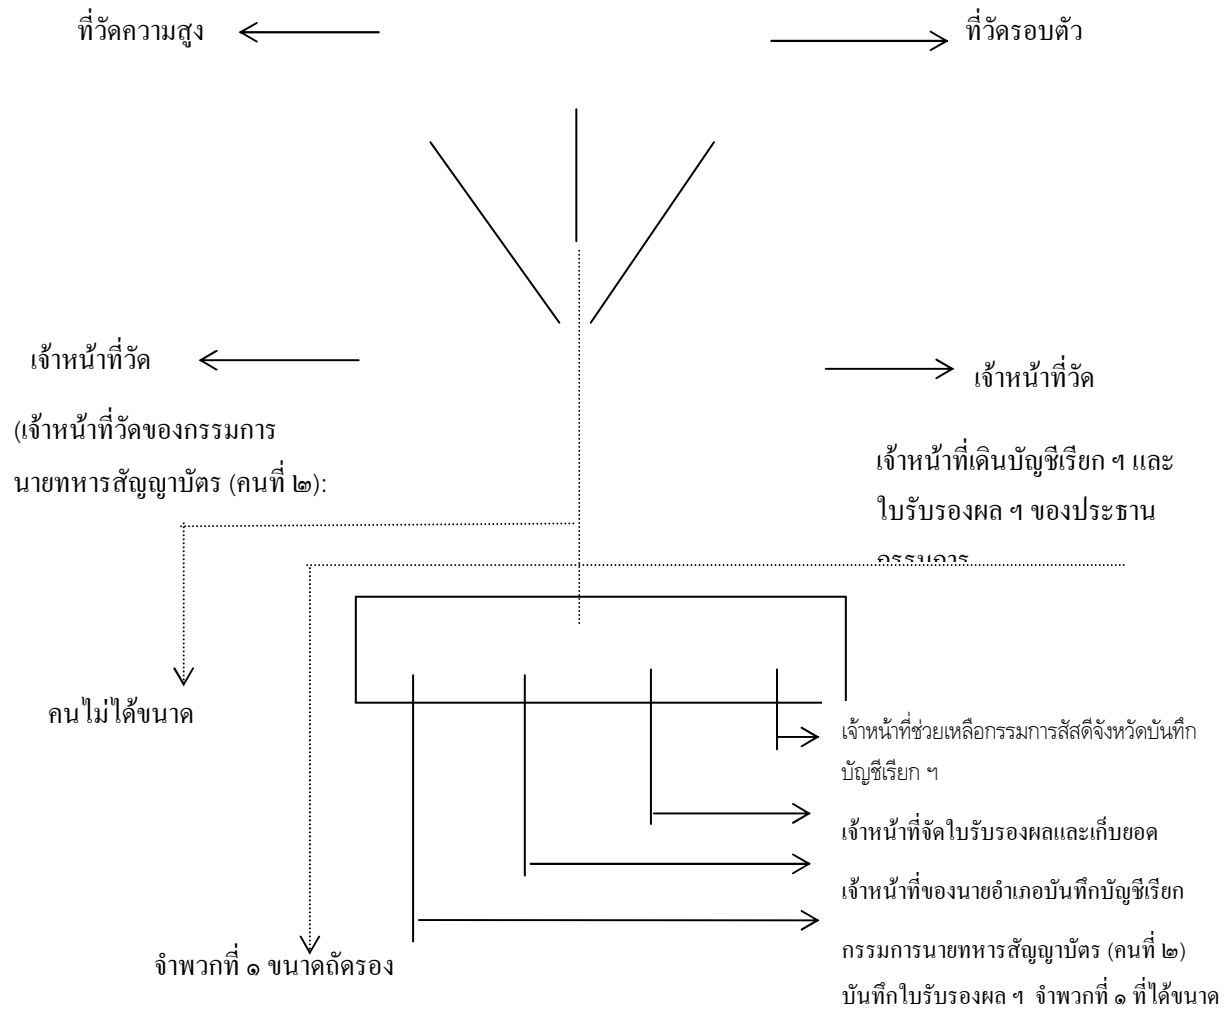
ที่วัดความสูง

ที่วัดรอบตัว

เจ้าหน้าที่วัด

(เจ้าหน้าที่วัดของกรรมการนายทหารสัญญาบัตร (คนที่ ๒):

เจ้าหน้าที่วัด

เจ้าหน้าที่เดินบัญชีเรียก ฯ และใบรับรองผล ฯ ของประธานกรรมการ

คนไม่ได้ขนาด

เจ้าหน้าที่ช่วยเหลือกรรมการสัสดีจังหวัดบันทึกบัญชีเรียก ฯ

เจ้าหน้าที่จัดใบรับรองผลและเก็บยอด

เจ้าหน้าที่ของนายอำเภอบันทึกบัญชีเรียก

จำพวกที่ ๑ ขนาดถัดรอง

กรรมการนายทหารสัญญาบัตร (คนที่ ๒) บันทึกใบรับรองผล ฯ จำพวกที่ ๑ ที่ได้ขนาด